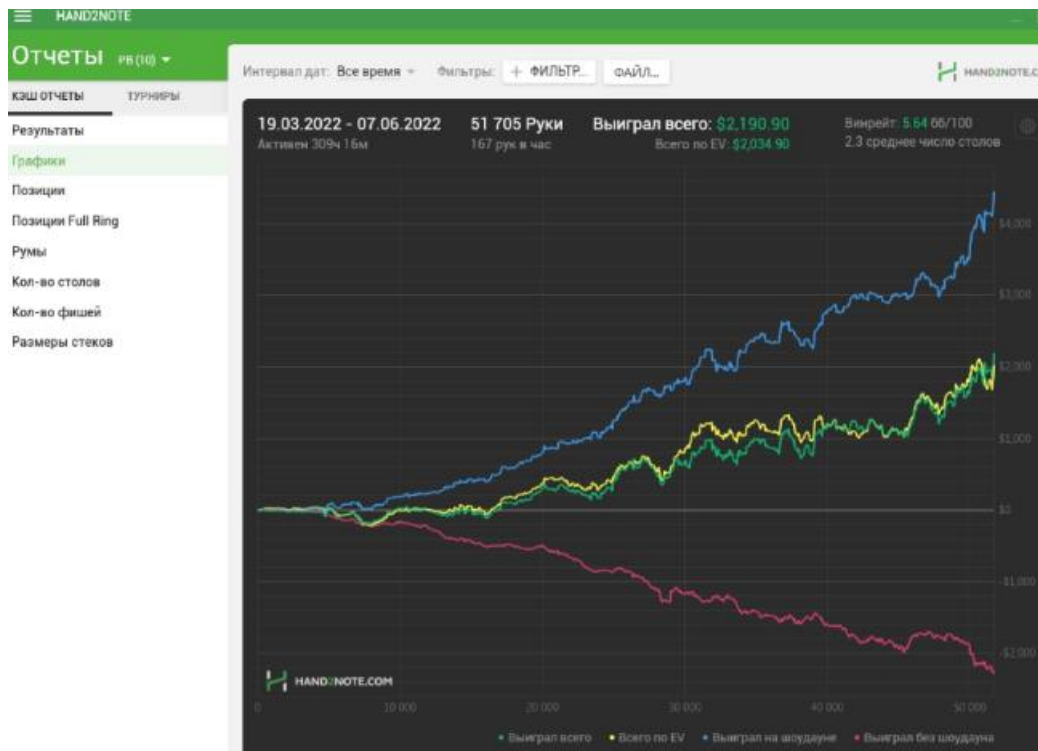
HAND2NOTE

Отчеты PB (10)

КЭШ ОТЧЕТЫ
ТУРНИРЫ

Результаты
Графики
Позиции
Позиции Full Ring
Румы
Кол-во столов
Кол-во фишей
Размеры стеков

Интервал дат: Все время
Фильтры: + ФИЛЬТР...
ФАЙЛ...
HAND2NOTE.C

19.03.2022 - 07.06.2022
Активен 309ч 16м
51 705 Руки
167 рук в час
Выиграл всего: $2,190.90
Всего по EV: $2,034.90
Винрейт: 5.64 бб/100
2.3 среднее число столов

$4,000
$3,000
$2,000
$1,000
$0
-$1,000
-$2,000

HAND2NOTE.COM

0
10 000
20 000
30 000
40 000
50 000

• Выиграл всего • Всего по EV • Выиграл на шоудауне • Выиграл без шоудауна